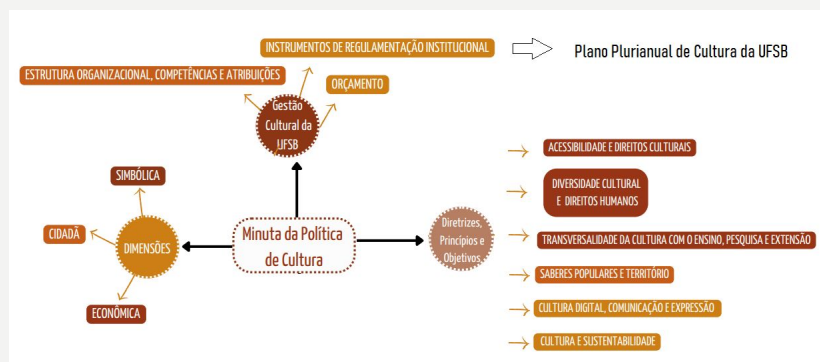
INSTRUMENTOS DE REGULAMENTAÇÃO INSTITUCIONAL

Plano Plurianual de Cultura da UFSB

ESTRUTURA ORGANIZACIONAL, COMPETÊNCIAS E ATRIBUIÇÕES

ORÇAMENTO

Gestão Cultural da UFSB

SIMBÓLICA

CIDADÃ

DIMENSÕES

ECONÔMICA

Minuta da Política de Cultura

Diretrizes, Princípios e Objetivos

ACESSIBILIDADE E DIREITOS CULTURAIS

DIVERSIDADE CULTURAL E DIREITOS HUMANOS

TRANSVERSALIDADE DA CULTURA COM O ENSINO, PESQUISA E EXTENSÃO

SABERES POPULARES E TERRITÓRIO

CULTURA DIGITAL, COMUNICAÇÃO E EXPRESSÃO

CULTURA E SUSTENTABILIDADE